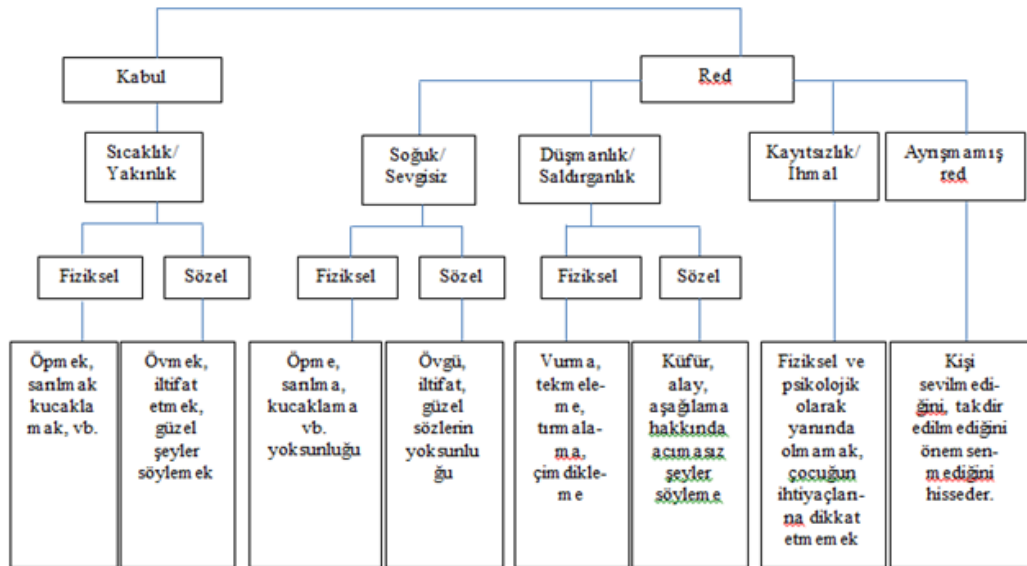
Kabul

Red

Sıcaklık/ Yakınlık

Soğuk/ Sevgisiz

Düşmanlık/ Saldırganlık

Kayıtsızlık/ İhmal

Ayrışmamış red

Fiziksel

Sözel

Fiziksel

Sözel

Fiziksel

Sözel

Öpmek, sarılmak kucaklamak, vb.

Övmek, iltifat etmek, güzel şeyler söylemek

Öpme, sarılma, kucaklama vb. yoksunluğu

Övgü, iltifat, güzel sözlerin yoksunluğu

Vurma, tekmeleme, tırmalama, çimdikleme

Küfür, alay, aşağılama hakkında acımasız şeyler söyleme

Fiziksel ve psikolojik olarak yanında olmamak, çocuğun ihtiyaçlarına dikkat etmemek

Kişi sevilmediğini, takdir edilmediğini önemsenmediğini hisseder.